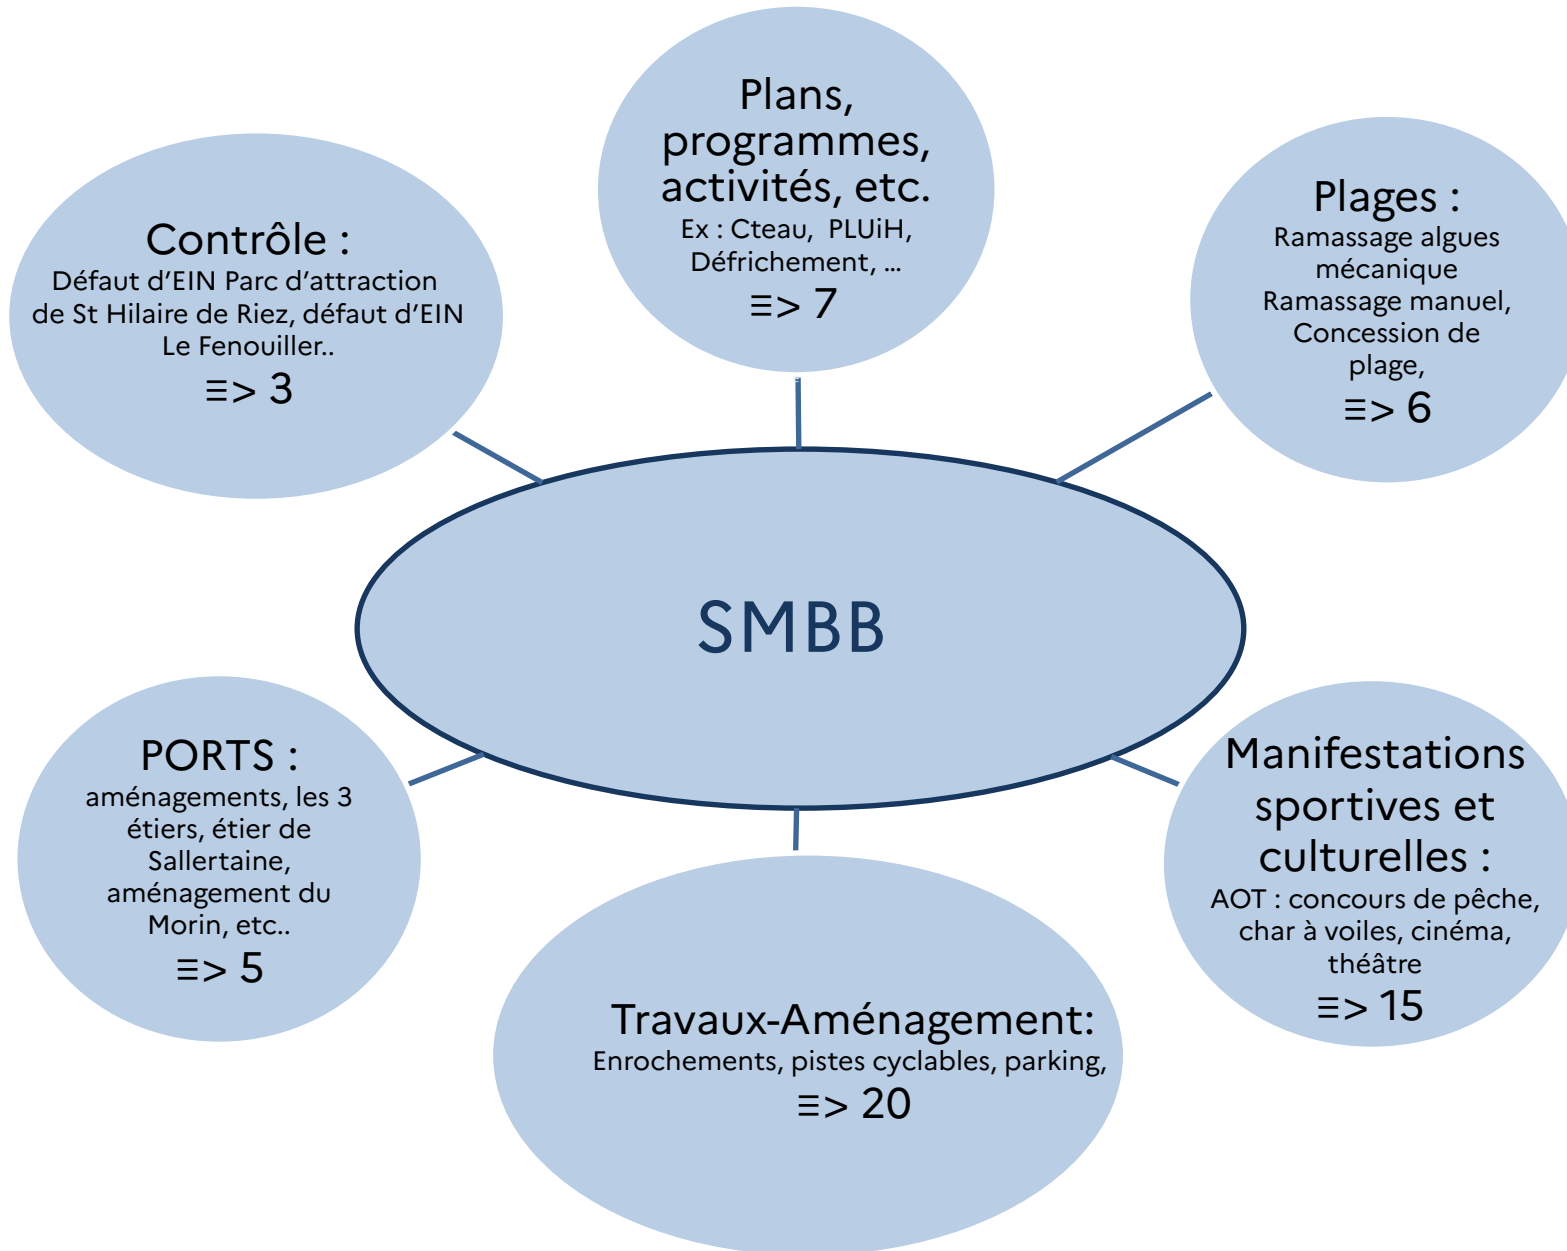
Plans, programmes, activités, etc.
Ex : Cteau, PLUiH, Défrichement, …
≡> 7

Contrôle :
Défaut d'EIN Parc d'attraction de St Hilaire de Riez, défaut d'EIN Le Fenouiller..
≡> 3

Plages :
Ramassage algues mécanique
Ramassage manuel,
Concession de plage,
≡> 6

SMBB

PORTS :
aménagements, les 3 étiers, étier de Sallertaine, aménagement du Morin, etc..
≡> 5

Manifestations sportives et culturelles :
AOT : concours de pêche, char à voiles, cinéma, théâtre
≡> 15

Travaux-Aménagement:
Enrochements, pistes cyclables, parking,
≡> 20